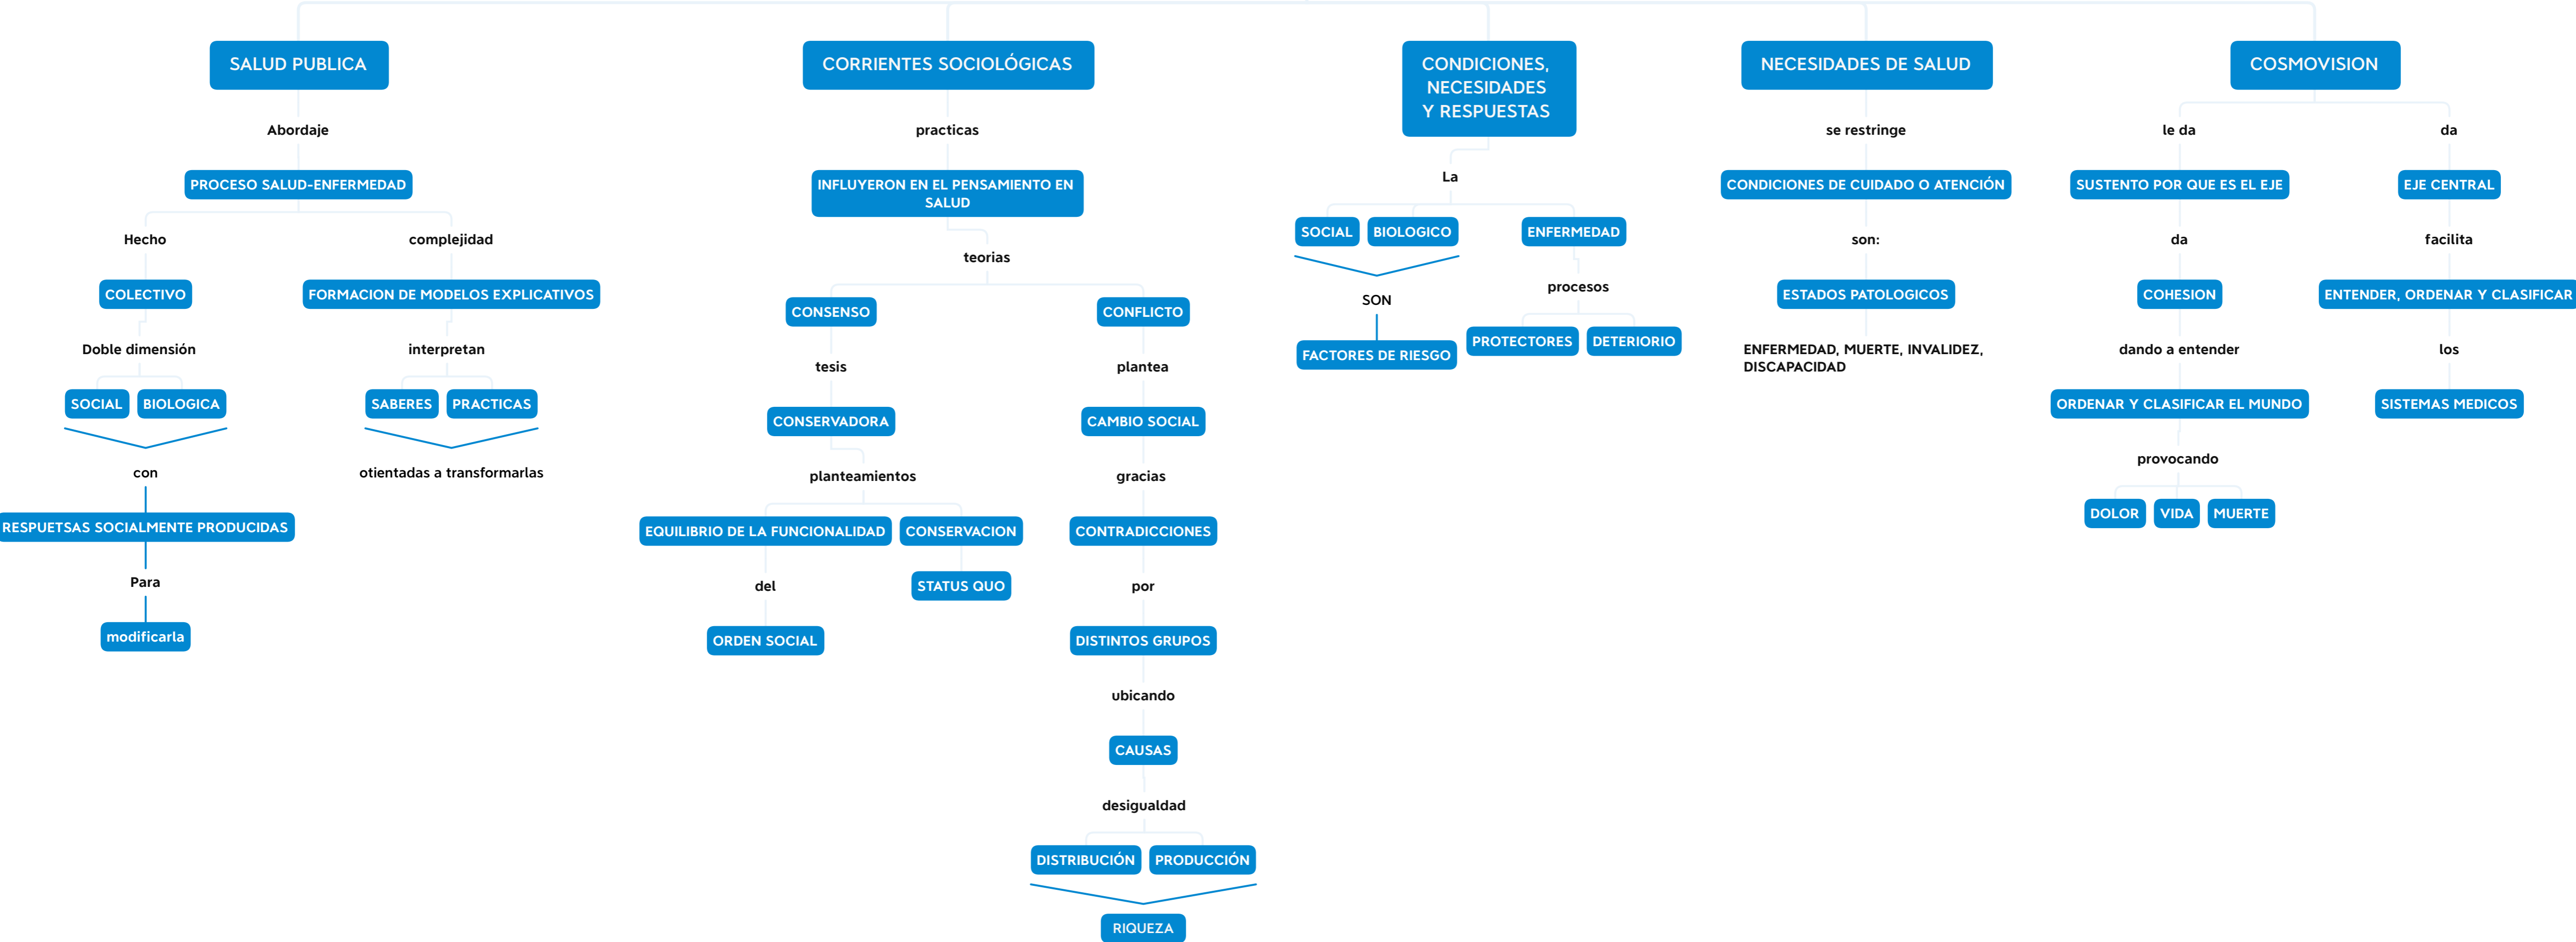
SALUD PUBLICA

Abordaje

PROCESO SALUD-ENFERMEDAD

Hecho

COLECTIVO

Doble dimensión

SOCIAL

BIOLOGICA

con

RESPUETSAS SOCIALMENTE PRODUCIDAS

Para

modificarla

complejidad

FORMACION DE MODELOS EXPLICATIVOS

interpretan

SABERES

PRACTICAS

otientadas a transformarlas

CORRIENTES SOCIOLÓGICAS

practicas

INFLUYERON EN EL PENSAMIENTO EN SALUD

teorias

CONSENSO

tesis

CONSERVADORA

planteamientos

EQUILIBRIO DE LA FUNCIONALIDAD

del

ORDEN SOCIAL

CONSERVACION

STATUS QUO

CONFLICTO

plantea

CAMBIO SOCIAL

gracias

CONTRADICCIONES

por

DISTINTOS GRUPOS

ubicando

CAUSAS

desigualdad

DISTRIBUCIÓN

PRODUCCIÓN

RIQUEZA

CONDICIONES, NECESIDADES Y RESPUESTAS

La

SOCIAL

BIOLOGICO

SON

FACTORES DE RIESGO

ENFERMEDAD

procesos

PROTECTORES

DETERIORIO

NECESIDADES DE SALUD

se restringe

CONDICIONES DE CUIDADO O ATENCIÓN

son:

ESTADOS PATOLOGICOS

ENFERMEDAD, MUERTE, INVALIDEZ, DISCAPACIDAD

COSMOVISION

le da

SUSTENTO POR QUE ES EL EJE

da

COHESION

dando a entender

ORDENAR Y CLASIFICAR EL MUNDO

provocando

DOLOR

VIDA

MUERTE

da

EJE CENTRAL

facilita

ENTENDER, ORDENAR Y CLASIFICAR

los

SISTEMAS MEDICOS